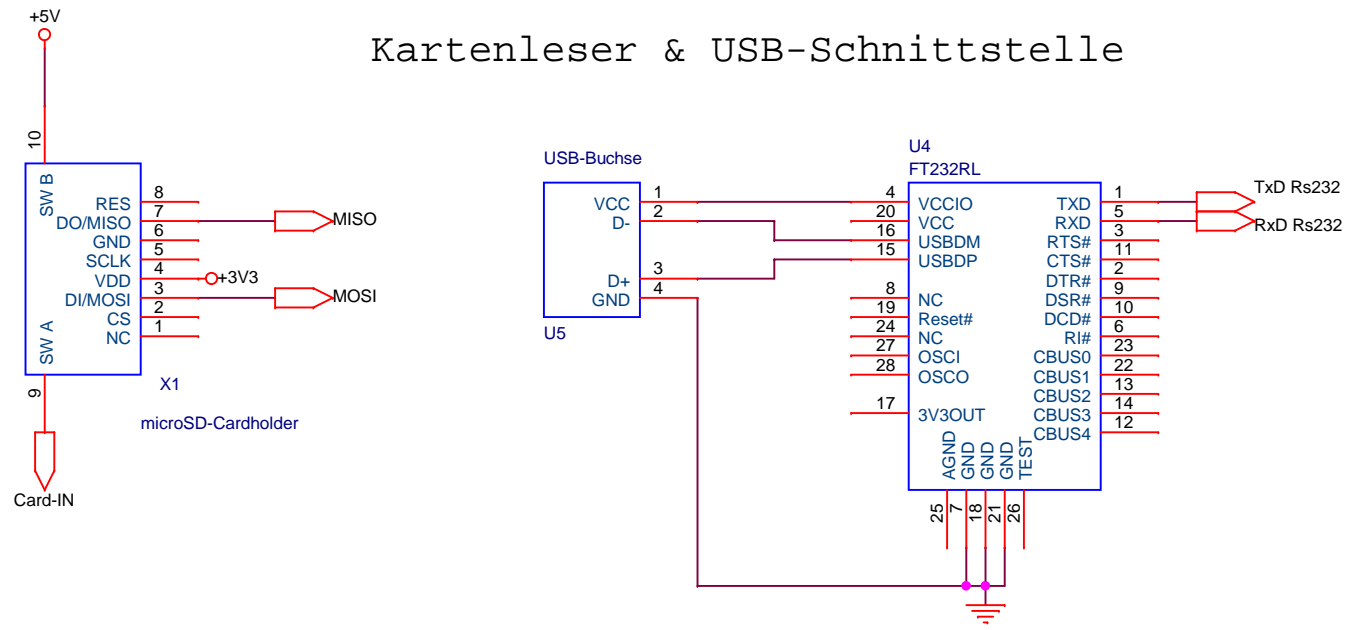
+5V

Kartenleser & USB-Schnittstelle

10
SW B
RES 8
DO/MISO 7
GND 6
SCLK 5
VDD 4
DI/MOSI 3
CS 2
NC 1
SW A
9

MISO
+3V3
MOSI

X1
microSD-Cardholder
Card-IN

USB-Buchse
VCC 1
D- 2
D+ 3
GND 4
U5

U4
FT232RL
4 VCCIO
20 VCC
16 USBDM
15 USBDP
8 NC
19 Reset#
24 NC
27 OSCI
28 OSCO
17 3V3OUT
TXD 1
RXD 5
RTS# 3
CTS# 11
DTR# 2
DSR# 9
DCD# 10
RI# 6
CBUS0 23
CBUS1 22
CBUS2 13
CBUS3 14
CBUS4 12
AGND GND GND GND TEST
25 7 18 21 26

TxD Rs232
RxD Rs232